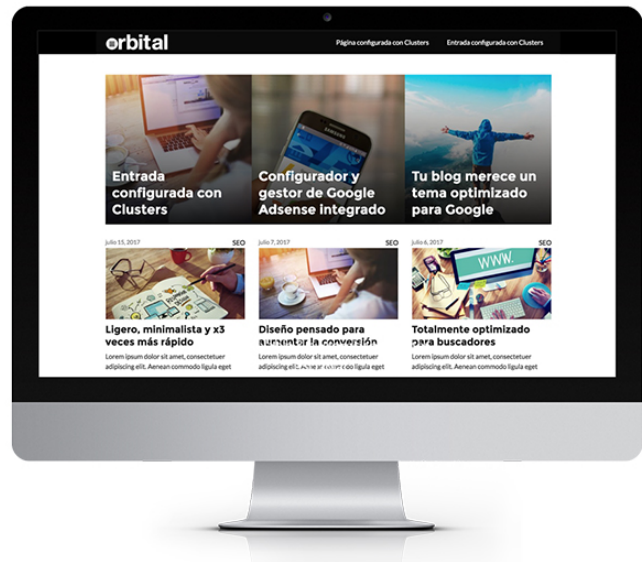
orbital

Página configurada con Clusters

Entrada configurada con Clusters

Entrada configurada con Clusters

Configurador y gestor de Google Adsense integrado

Tu blog merece un tema optimizado para Google

julio 15, 2017

SEO

Ligero, minimalista y x3 veces más rápido

Lorem ipsum dolor sit amet, consectetuer adipiscing elit. Aenean commodo ligula eget

julio 7, 2017

SEO

Diseño pensado para aumentar la conversión

Lorem ipsum dolor sit amet, consectetuer adipiscing elit. Aenean commodo ligula eget

julio 6, 2017

SEO

Totalmente optimizado para buscadores

Lorem ipsum dolor sit amet, consectetuer adipiscing elit. Aenean commodo ligula eget